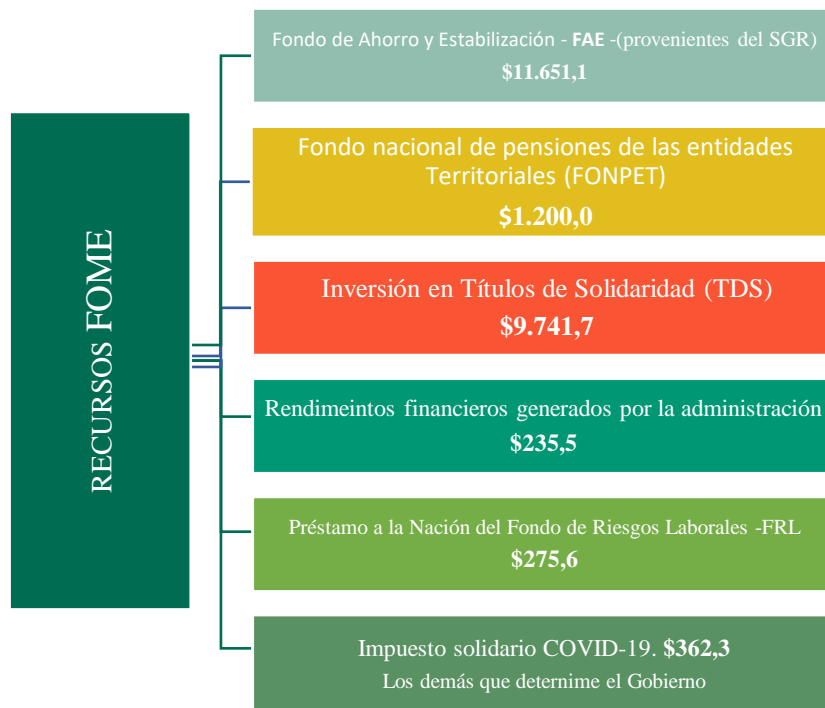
RECURSOS FOME

Fondo de Ahorro y Estabilización - FAE -(provenientes del SGR)
$11.651,1

Fondo nacional de pensiones de las entidades Territoriales (FONPET)
$1.200,0

Inversión en Títulos de Solidaridad (TDS)
$9.741,7

Rendimeintos financieros generados por la administración
$235,5

Préstamo a la Nación del Fondo de Riesgos Laborales -FRL
$275,6

Impuesto solidario COVID-19. $362,3
Los demás que determine el Gobierno